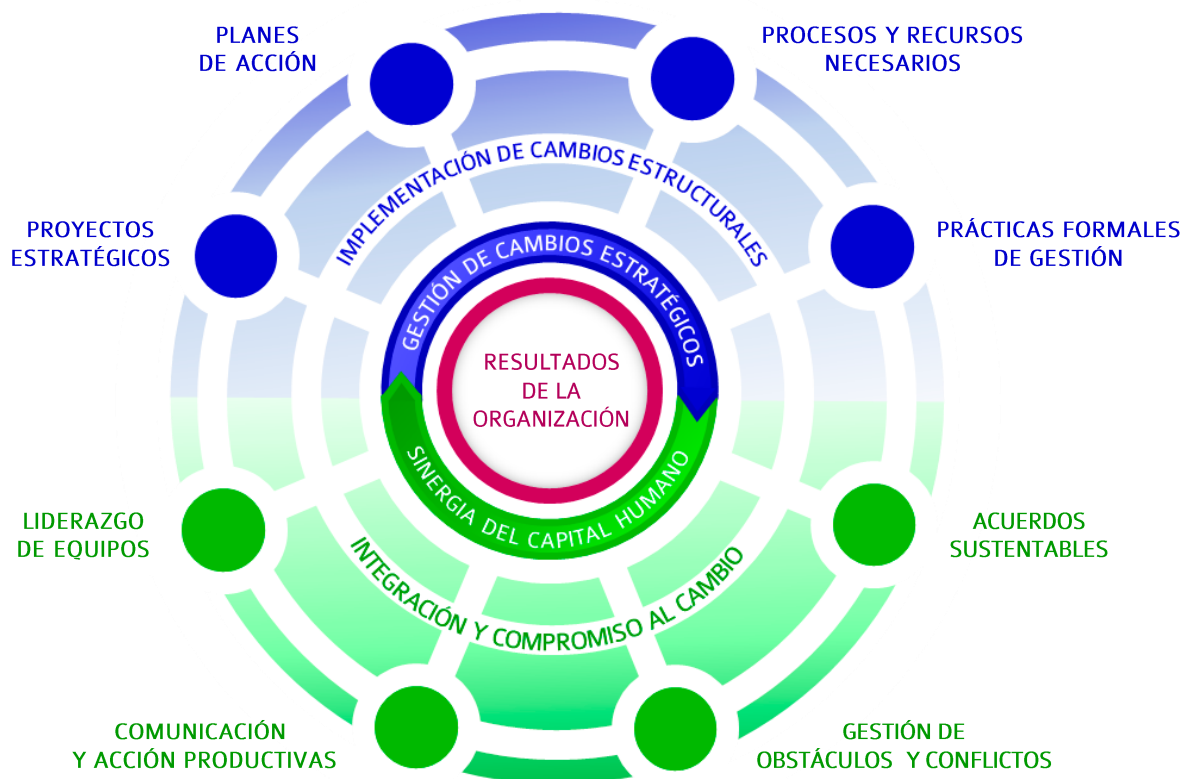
PLANES DE ACCIÓN

PROCESOS Y RECURSOS NECESARIOS

IMPLEMENTACIÓN DE CAMBIOS ESTRUCTURALES

PROYECTOS ESTRATÉGICOS

PRÁCTICAS FORMALES DE GESTIÓN

GESTIÓN DE CAMBIOS ESTRATÉGICOS

RESULTADOS DE LA ORGANIZACIÓN

SINERGIA DEL CAPITAL HUMANO

LIDERAZGO DE EQUIPOS

ACUERDOS SUSTENTABLES

INTEGRACIÓN Y COMPROMISO AL CAMBIO

COMUNICACIÓN Y ACCIÓN PRODUCTIVAS

GESTIÓN DE OBSTÁCULOS Y CONFLICTOS